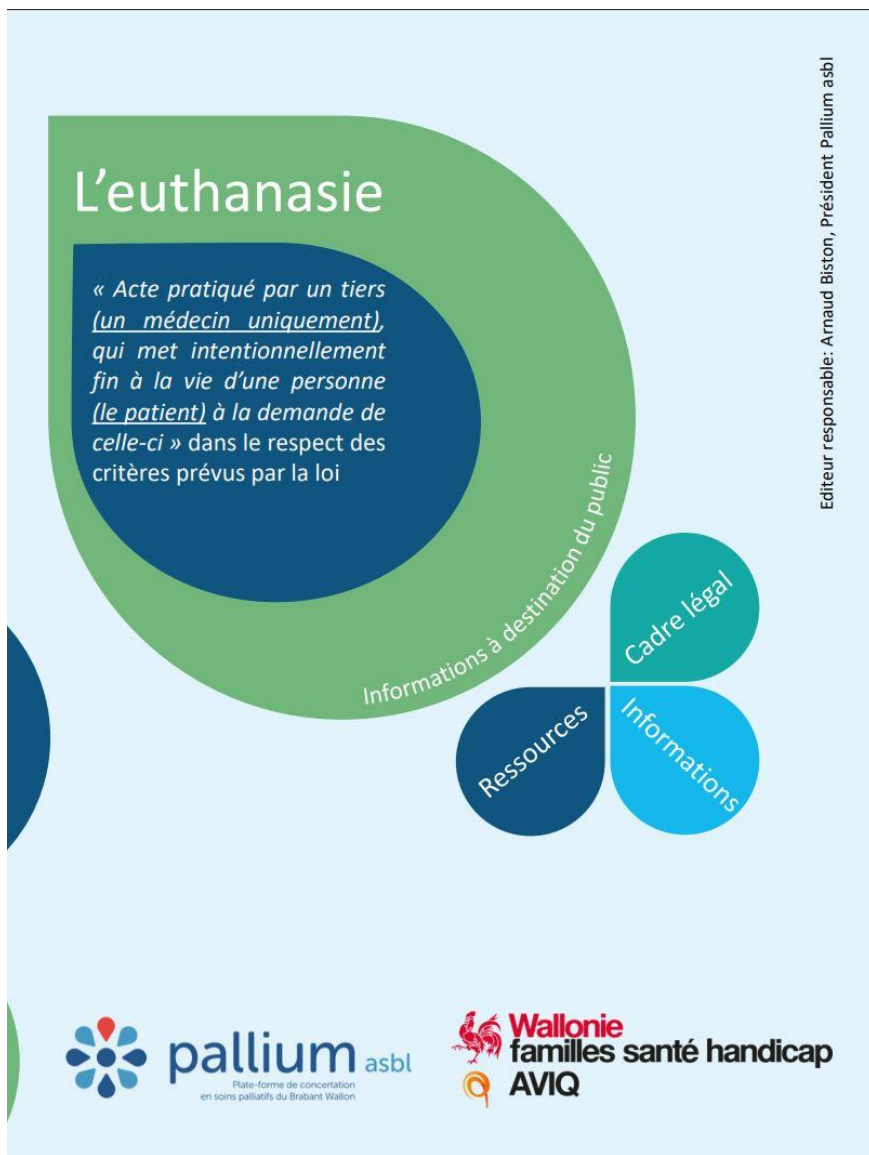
Editeur responsable: Arnaud Biston, Président Pallium asbl

L'euthanasie

« Acte pratiqué par un tiers (un médecin uniquement), qui met intentionnellement fin à la vie d'une personne (le patient) à la demande de celle-ci » dans le respect des critères prévus par la loi

Informations à destination du public

Cadre légal

Ressources

Informations

pallium asbl
Plate-forme de concertation en soins palliatifs du Brabant Wallon

Wallonie
familles santé handicap
AVIQ